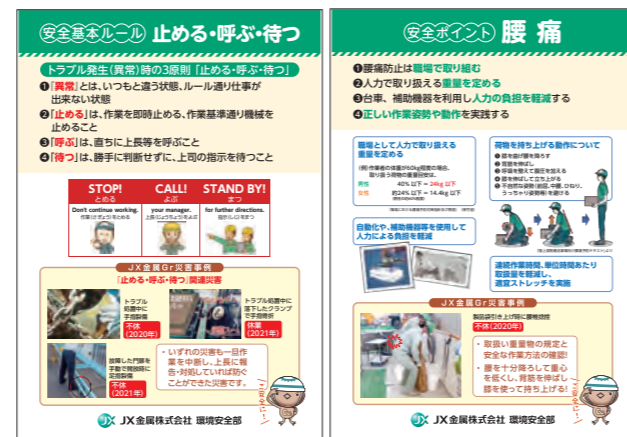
安全基本ルール 止める・呼ぶ・待つ

トラブル発生(異常)時の3原則「止める・呼ぶ・待つ」

❶「異常」とは、いつもと違う状態、ルール通り作業が出来ない状態
❷「止める」は、作業を即時止める、作業基準通り機械を止めること
❸「呼ぶ」は、直ちに上長等を呼ぶこと
❹「待つ」は、勝手に判断せずに、上司の指示を待つこと

STOP! とめる Don't continue working. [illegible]
CALL! よぶ your manager. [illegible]
STAND BY! まつ for further directions. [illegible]

JX金属Gr災害事例
「止める・呼ぶ・待つ」関連災害

トラブル処置中に手指挟傷 不休(2020年)
トラブル処置中に落下したクランプで手指骨折 休業(2021年)
故障した門扉を手動で開放時に右手指打撲 不休(2021年)

・いずれの災害も一旦作業を中断し、上長に報告・対応していれば防ぐことができた災害です。

JX金属株式会社 環境安全部

安全ポイント 腰痛

❶腰痛防止は職場で取り組む
❷人力で取り扱える重量を定める
❸台車、補助機器を利用し人力の負担を軽減する
❹正しい作業姿勢や動作を実践する

職場として人力で取り扱える重量を定める
(例)作業者の体重が60kg程度の場合、取り扱う物の重量目安は
男性 40%以下 ≒ 24kg以下
女性 約24%以下 ≒ 14.4kg以下
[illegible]

荷物を持ち上げる動作について
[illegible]

自動化、補助機器を使用して人力の負担を軽減

連続作業時間、単位時間あたり取扱量を軽減し、適宜ストレッチを実施

JX金属Gr災害事例
製品袋引き上げ時に腰椎捻挫 不休(2020年)

・取扱い重量物の規定と安全な作業方法の確認!
・腰を十分降ろして重心を低くし、背筋を伸ばし膝を使って持ち上げる!

JX金属株式会社 環境安全部